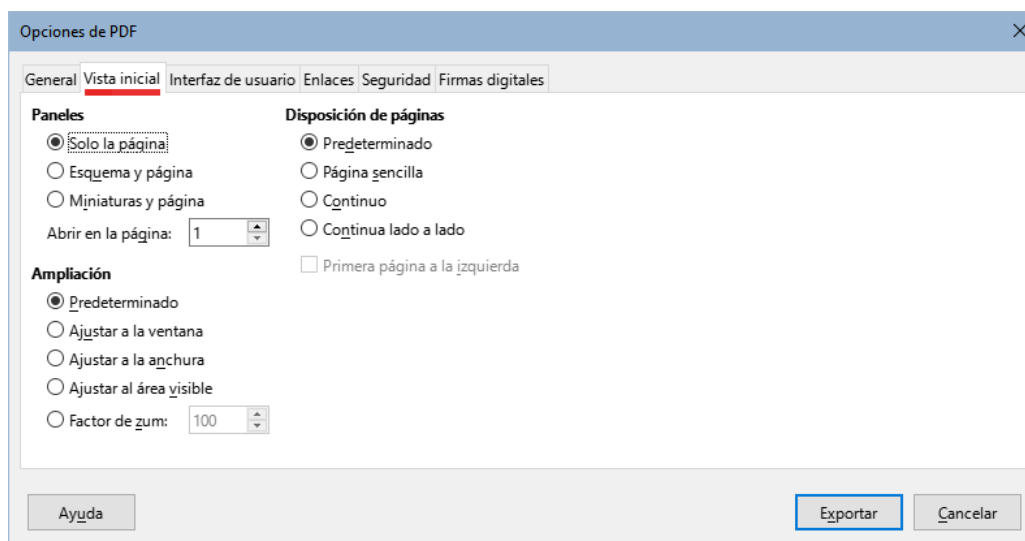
Opciones de PDF

General Vista inicial Interfaz de usuario Enlaces Seguridad Firmas digitales

Paneles
Solo la página
Esquema y página
Miniaturas y página
Abrir en la página: 1

Ampliación
Predeterminado
Ajustar a la ventana
Ajustar a la anchura
Ajustar al área visible
Factor de zum: 100

Disposición de páginas
Predeterminado
Página sencilla
Continuo
Continua lado a lado
Primera página a la izquierda

Ayuda
Exportar
Cancelar